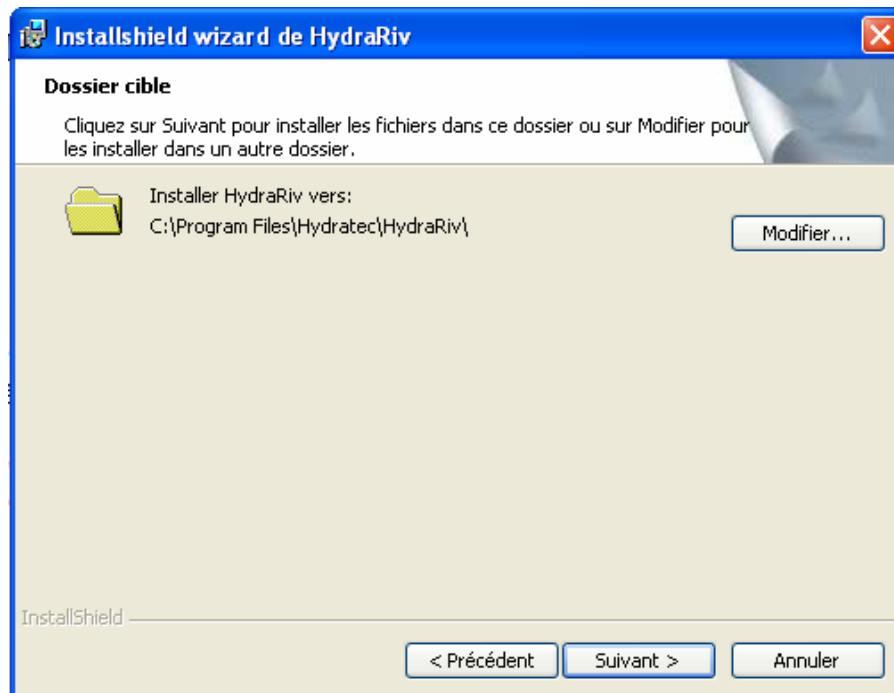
Installshield wizard de HydraRiv

Dossier cible

Cliquez sur Suivant pour installer les fichiers dans ce dossier ou sur Modifier pour les installer dans un autre dossier.

Installer HydraRiv vers:
C:\Program Files\Hydratec\HydraRiv\

Modifier...

InstallShield

< Précédent
Suivant >
Annuler